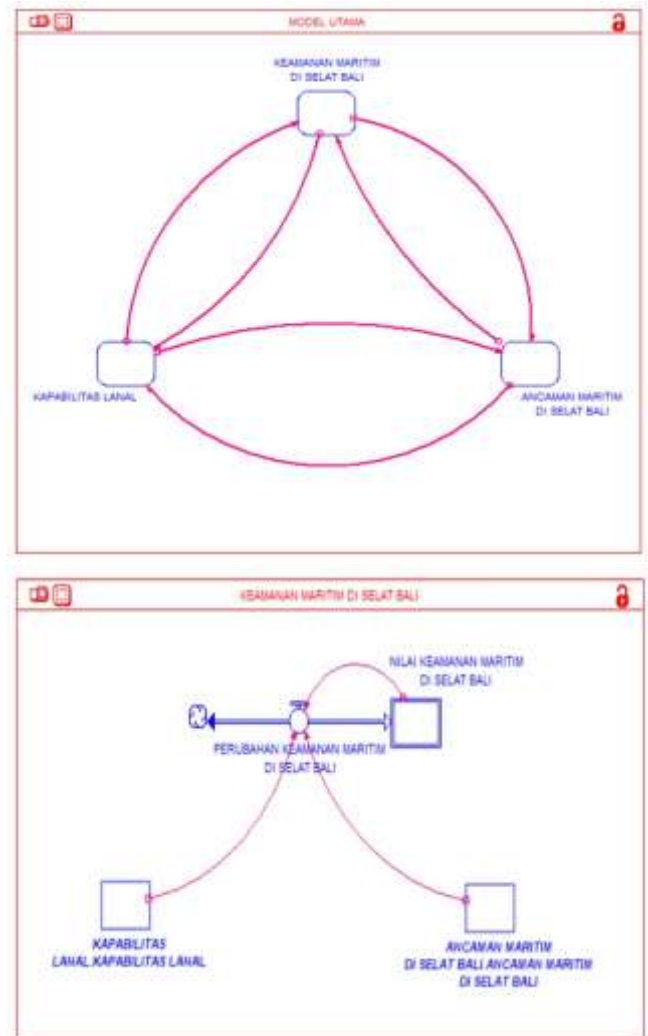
MODEL UTAMA

KEAMANAN MARITIM DI SELAT BALI

KAPABILITAS LANAL

ANCAMAN MARITIM DI SELAT BALI

KEAMANAN MARITIM DI SELAT BALI

NILAI KEAMANAN MARITIM DI SELAT BALI

PERUBAHAN KEAMANAN MARITIM DI SELAT BALI

KAPABILITAS LANAL KAPABILITAS LANAL

ANCAMAN MARITIM DI SELAT BALI ANCAMAN MARITIM DI SELAT BALI